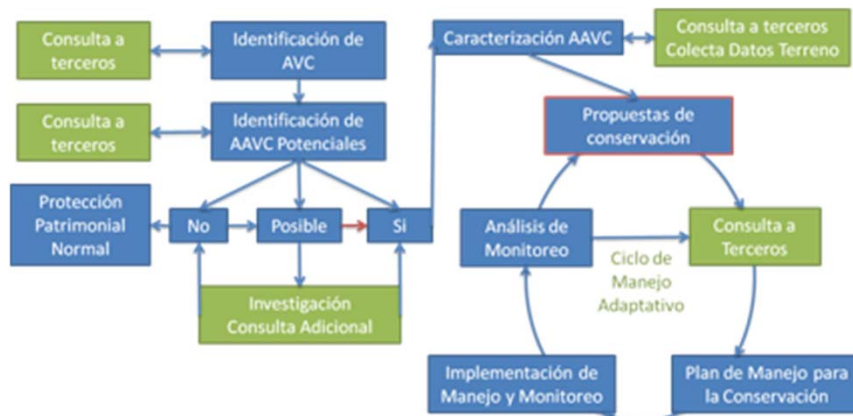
Consulta a terceros

Identificación de AVC

Consulta a terceros

Identificación de AAVC Potenciales

Protección Patrimonial Normal

No

Posible

Si

Investigación Consulta Adicional

Caracterización AAVC

Consulta a terceros Colecta Datos Terreno

Propuestas de conservación

Análisis de Monitoreo

Ciclo de Manejo Adaptativo

Consulta a Terceros

Implementación de Manejo y Monitoreo

Plan de Manejo para la Conservación